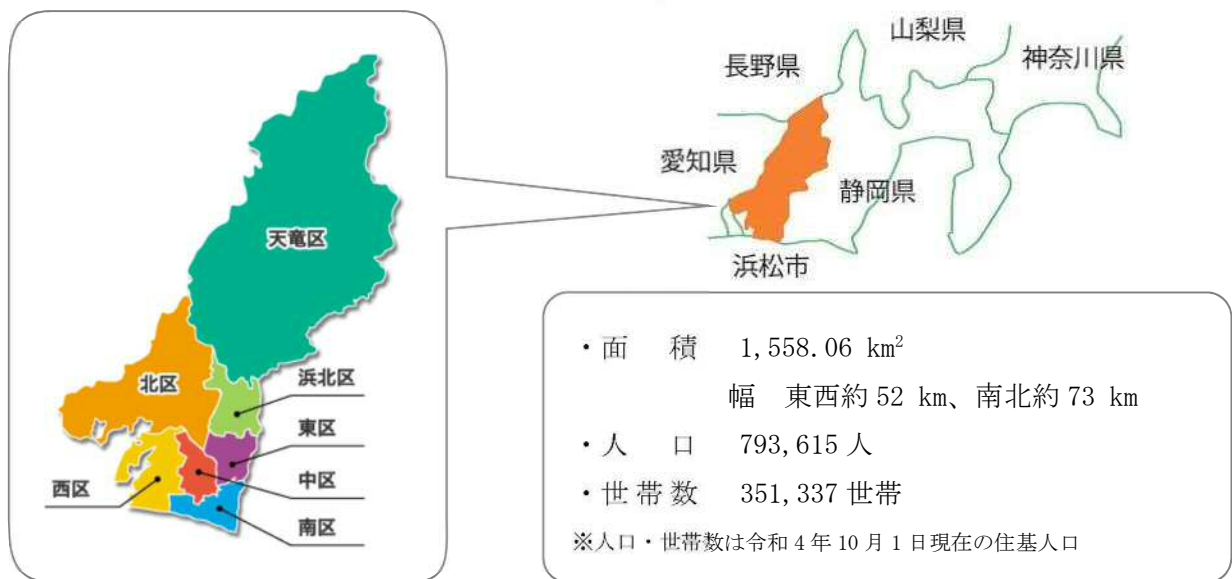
天竜区

北区

浜北区

東区

中区

西区

南区

山梨県

長野県

神奈川県

愛知県

静岡県

浜松市

・面　積　1,558.06 $km^2$

幅　東西約 52 km、南北約 73 km

・人　口　793,615 人

・世帯数　351,337 世帯

※人口・世帯数は令和 4 年 10 月 1 日現在の住基人口